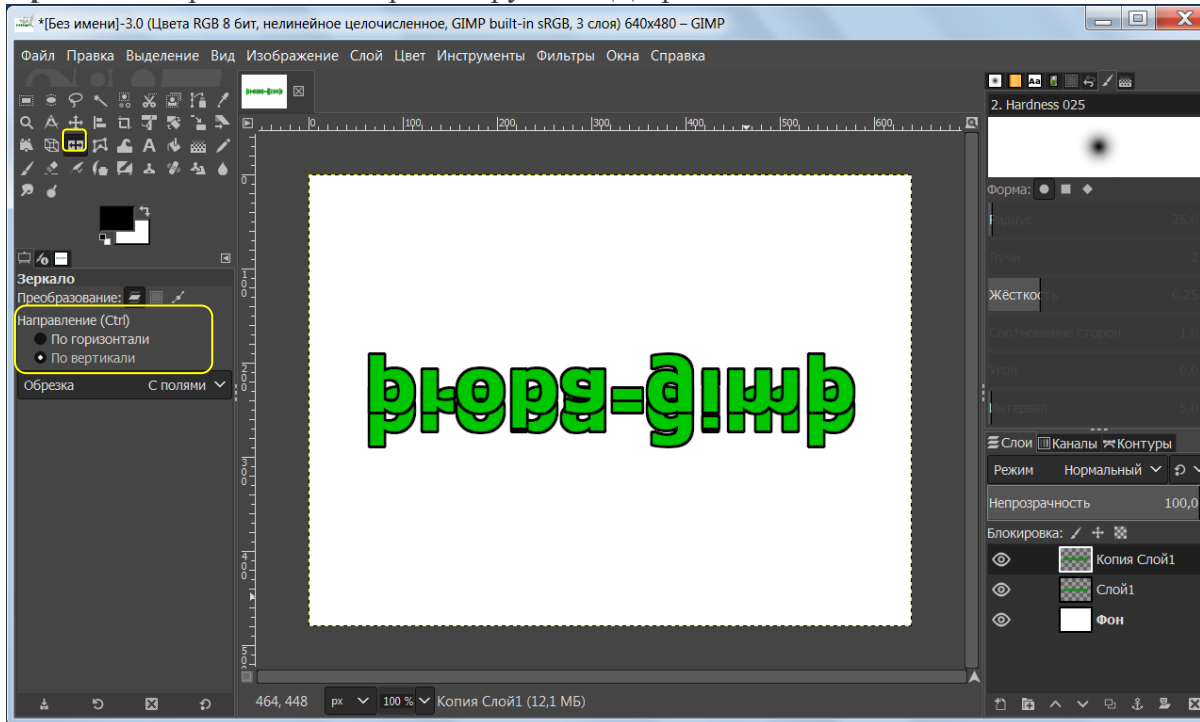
*[Без имени]-3.0 (Цвета RGB 8 бит, нелинейное целочисленное, GIMP built-in sRGB, 3 слоя) 640x480 – GIMP

Файл Правка Выделение Вид Изображение Слой Цвет Инструменты Фильтры Окна Справка

Зеркало
Преобразование:
Направление (Ctrl)
По горизонтали
По вертикали
Обрезка С полями

100 200 300 400 500 600

blog-gimp

464, 448 px 100 % Копия Слой1 (12,1 МБ)

2. Hardness 025
Форма:
Радиус 25,0
Лучи 2
Жёсткость 0,25
Соотношение сторон 1,0
Угол 0,0
Интервал 5,0

Слои Каналы Контуры
Режим Нормальный
Непрозрачность 100,0
Блокировка:
Копия Слой1
Слой1
Фон